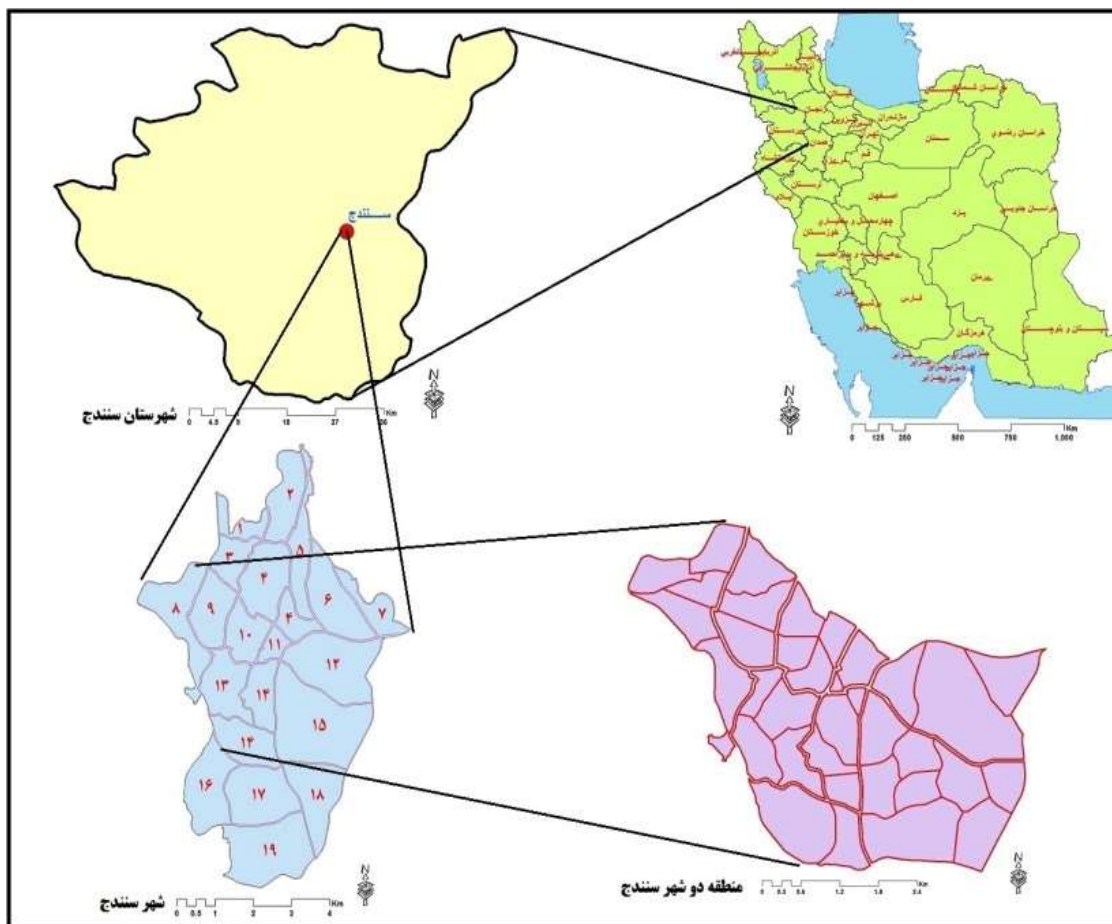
سنندج

شهرستان سنندج
0 4.5 9 18 27 36 Km

خراسان شمالی
خراسان رضوی
سمنان
اصفهان
یزد
خراسان جنوبی
کرمان
فارس
هرمزگان
سیستان و بلوچستان
چهارمحال و بختیاری
خوزستان
لرستان
همدان
قم
تهران
مازندران
گلستان
کردستان
زنجان
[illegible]

0 125 250 500 750 1,000 Km

۲
۱
۳
۵
۴
۸
۹
۶
۷
۴
۱۰
۱۱
۱۲
۱۳
۱۴
۱۵
۱۴
۱۶
۱۷
۱۸
۱۹

شهر سنندج
0 0.5 1 2 3 4 Km

منطقه دو شهر سنندج
0 0.3 0.6 1.2 1.8 2.4 Km